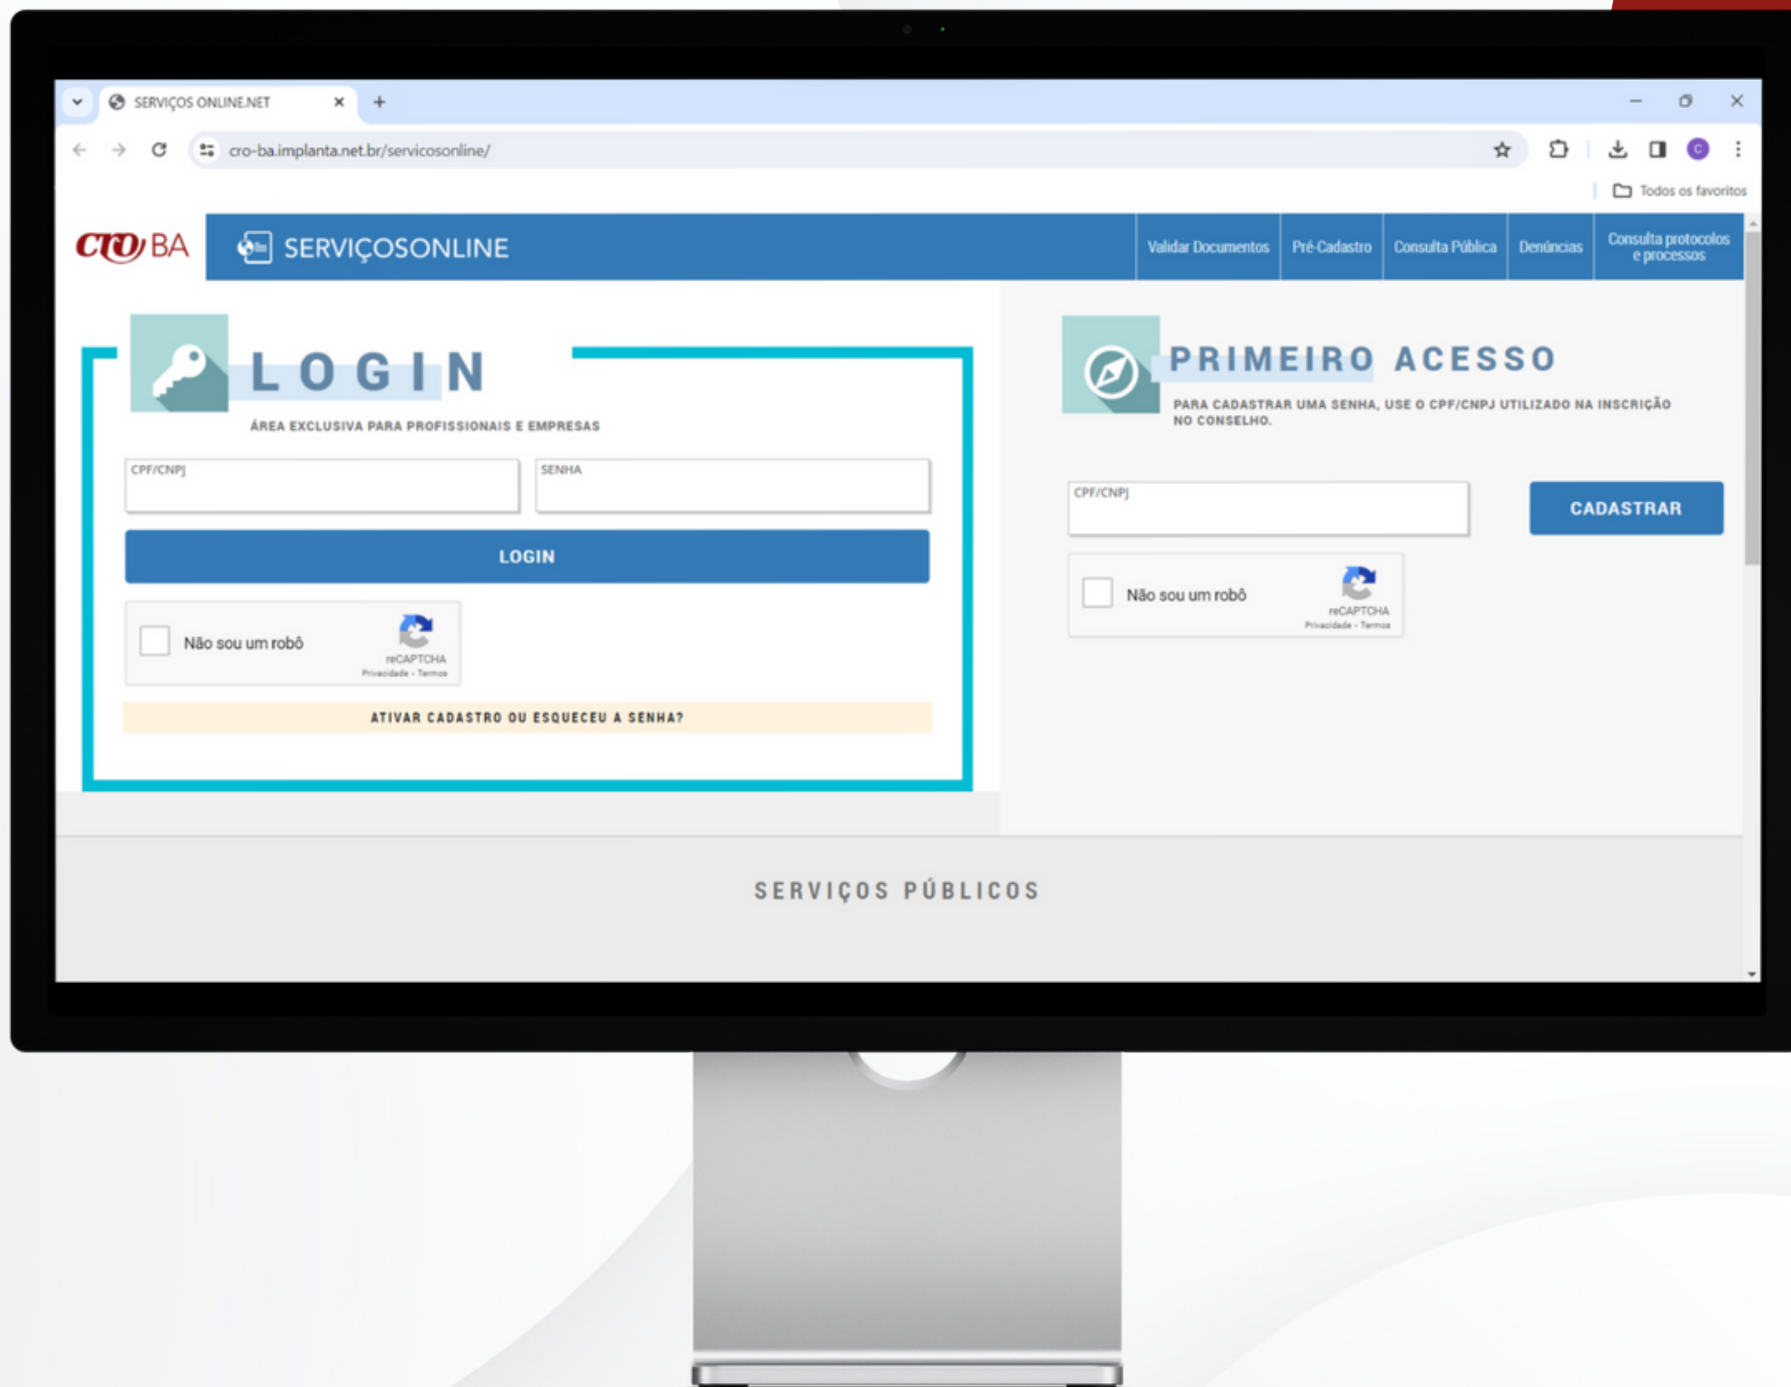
SERVIÇOS ONLINE.NET

cro-ba.implanta.net.br/servicosonline/

Todos os favoritos

CRO BA

SERVIÇOSONLINE

Validar Documentos | Pré-Cadastro | Consulta Pública | Denúncias | Consulta protocolos e processos

LOGIN

ÁREA EXCLUSIVA PARA PROFISSIONAIS E EMPRESAS

CPF/CNPJ

SENHA

LOGIN

Não sou um robô

reCAPTCHA
Privacidade - Termos

ATIVAR CADASTRO OU ESQUECEU A SENHA?

PRIMEIRO ACESSO

PARA CADASTRAR UMA SENHA, USE O CPF/CNPJ UTILIZADO NA INSCRIÇÃO NO CONSELHO.

CPF/CNPJ

CADASTRAR

Não sou um robô

reCAPTCHA
Privacidade - Termos

SERVIÇOS PÚBLICOS